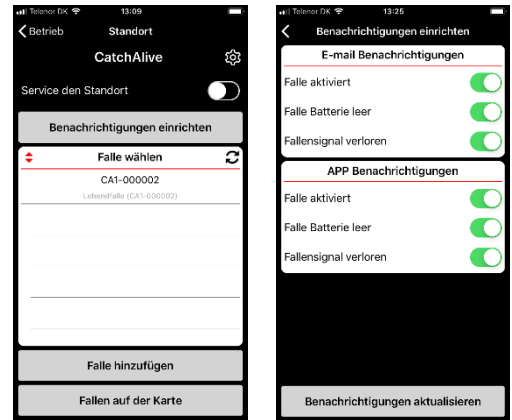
Telenor DK 13:09

Betrieb Standort

CatchAlive

Service den Standort

Benachrichtigungen einrichten

Falle wählen

CA1-000002

Lebendfalle (CA1-000002)

Falle hinzufügen

Fallen auf der Karte

Telenor DK 13:25

Benachrichtigungen einrichten

E-mail Benachrichtigungen

Falle aktiviert

Falle Batterie leer

Fallensignal verloren

APP Benachrichtigungen

Falle aktiviert

Falle Batterie leer

Fallensignal verloren

Benachrichtigungen aktualisieren